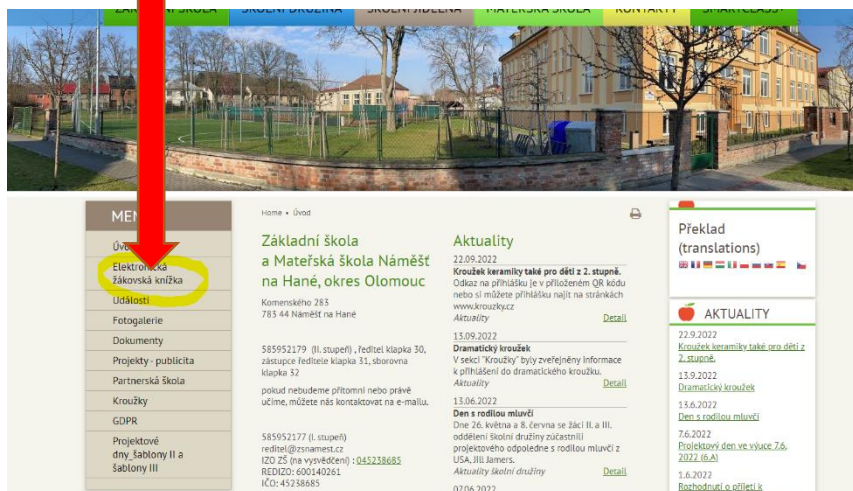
ZÁKLADNÍ ŠKOLA | ŠKOLNÍ DRUŽINA | ŠKOLNÍ JÍDELNA | MATEŘSKÁ ŠKOLA | KONTAKTY | SMARTCLASS

MENU

Úvod
Elektronická žákovská knížka
Události
Fotogalerie
Dokumenty
Projekty - publicita
Partnerská škola
Kroužky
GDPR
Projektové dny_šablony II a šablony III

Home • Úvod

Základní škola a Mateřská škola Náměšť na Hané, okres Olomouc

Komenského 283
783 44 Náměšť na Hané

585952179 (II. stupeň) , ředitel klapka 30, zástupce ředitele klapka 31, sborovna klapka 32

pokud nebudeme přítomni nebo právě učíme, můžete nás kontaktovat na e-mailu.

585952177 (I. stupeň)
reditel@zsnamest.cz
IZO ZŠ (na vysvědčení) : 045238685
REDIZO: 600140261
IČO: 45238685

Aktuality

22.09.2022
Kroužek keramiky také pro děti z 2. stupně.
Odkaz na přihlášku je v přiloženém QR kódu nebo si můžete přihlášku najít na stránkách www.krouzky.cz
Aktuality Detail

13.09.2022
Dramatický kroužek
V sekci "Kroužky" byly zveřejněny informace k přihlášení do dramatického kroužku.
Aktuality Detail

13.06.2022
Den s rodilou mluvčí
Dne 26. května a 8. června se žáci II. a III. oddělení školní družiny zúčastnili projektového odpoledne s rodilou mluvčí z USA, Jill Jamers.
Aktuality školní družiny Detail

02.06.2022

Překlad (translations)

AKTUALITY

22.9.2022
Kroužek keramiky také pro děti z 2. stupně.

13.9.2022
Dramatický kroužek

13.6.2022
Den s rodilou mluvčí

7.6.2022
Projektový den ve výuce 7.6. 2022 (6.A)

1.6.2022
Rozhodnutí o přijetí k